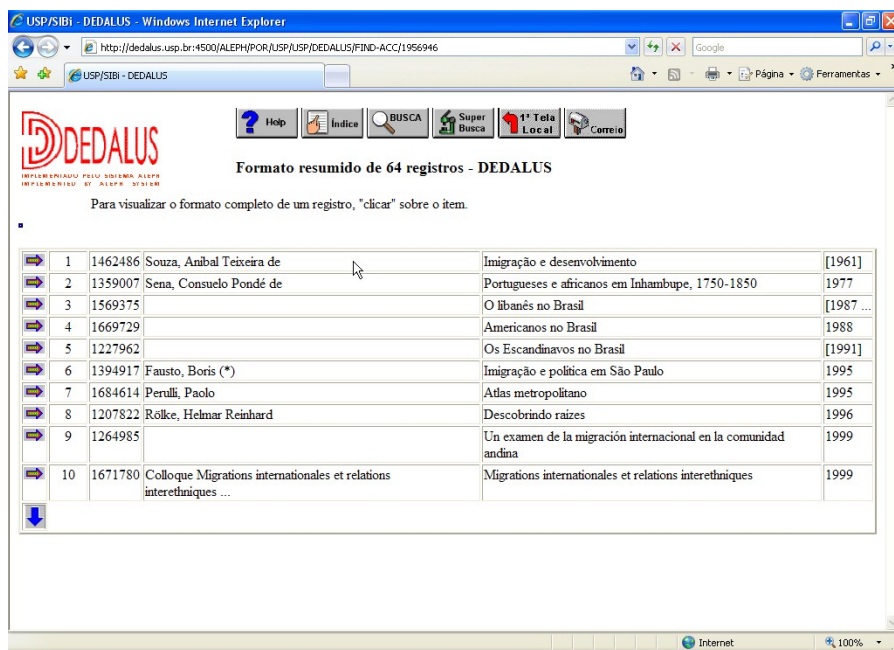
USP/SIBi - DEDALUS - Windows Internet Explorer

http://dedalus.usp.br:4500/ALEPH/POR/USP/USP/DEDALUS/FIND-ACC/1956946

Google

USP/SIBi - DEDALUS

Página Ferramentas

DEDALUS
IMPLEMENTADO PELO SISTEMA ALEPH
IMPLEMENTED BY ALEPH SYSTEM

Help Índice BUSCA Super Busca 1ª Tela Local Correio

Formato resumido de 64 registros - DEDALUS

Para visualizar o formato completo de um registro, "clicar" sobre o item.

| | | | | | |
|---|---|---|---|---|---|
| | 1 | 1462486 | Souza, Anibal Teixeira de | Imigração e desenvolvimento | [1961] |
| | 2 | 1359007 | Sena, Consuelo Pondé de | Portugueses e africanos em Inhambupe, 1750-1850 | 1977 |
| | 3 | 1569375 | | O libanês no Brasil | [1987 ... |
| | 4 | 1669729 | | Americanos no Brasil | 1988 |
| | 5 | 1227962 | | Os Escandinavos no Brasil | [1991] |
| | 6 | 1394917 | Fausto, Boris (*) | Imigração e política em São Paulo | 1995 |
| | 7 | 1684614 | Perulli, Paolo | Atlas metropolitano | 1995 |
| | 8 | 1207822 | Rölke, Helmar Reinhard | Descobrindo raízes | 1996 |
| | 9 | 1264985 | | Un examen de la migración internacional en la comunidad andina | 1999 |
| | 10 | 1671780 | Colloque Migrations internationales et relations interethniques ... | Migrations internationales et relations interethniques | 1999 |

Internet 100%